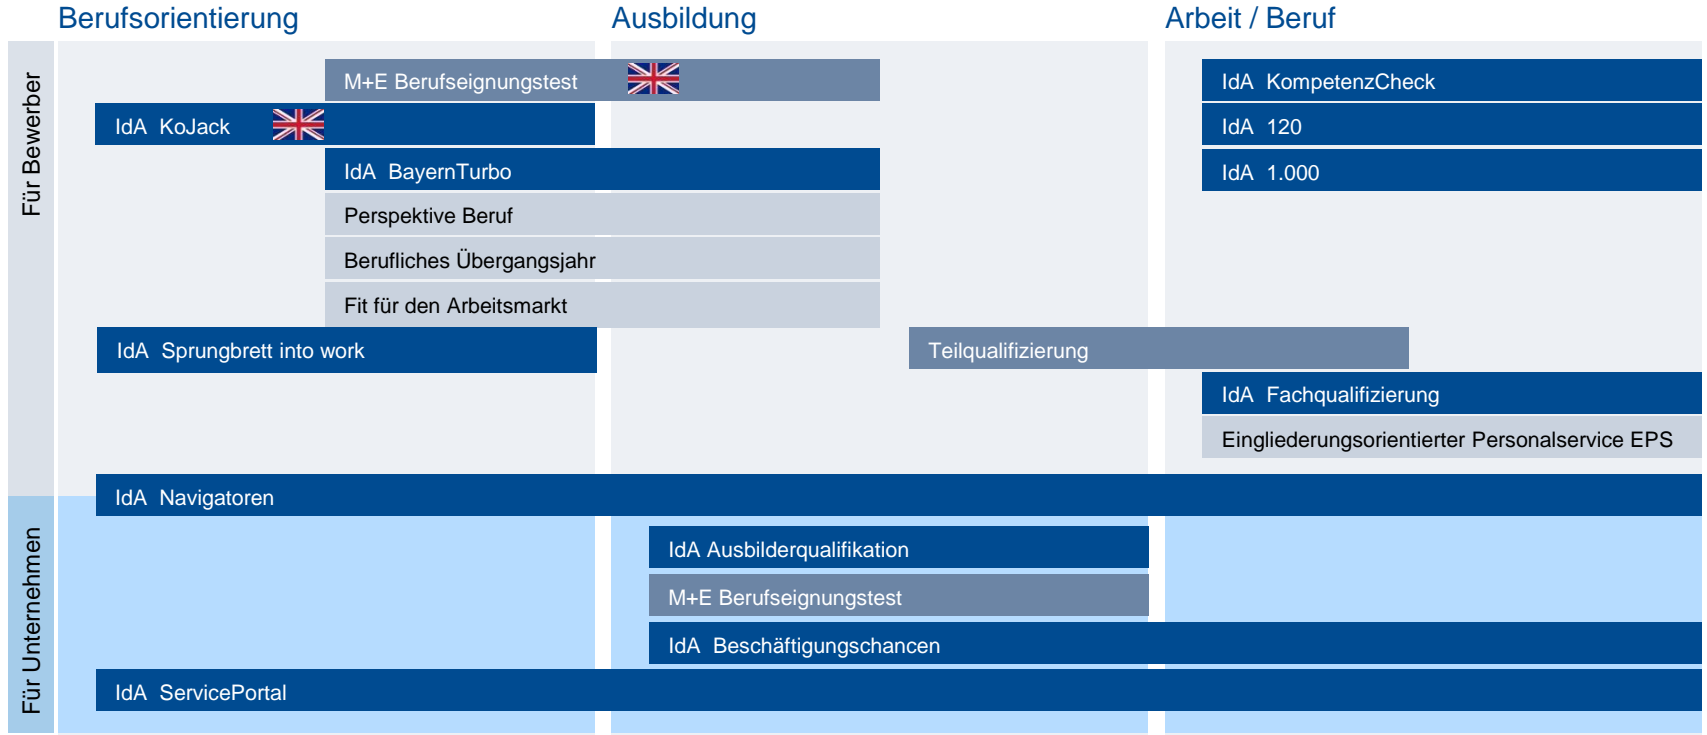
Berufsorientierung

Ausbildung

Arbeit / Beruf

Für Bewerber

M+E Berufseignungstest

IdA KoJack

IdA BayernTurbo

Perspektive Beruf

Berufliches Übergangsjahr

Fit für den Arbeitsmarkt

IdA Sprungbrett into work

IdA KompetenzCheck

IdA 120

IdA 1.000

Teilqualifizierung

IdA Fachqualifizierung

Eingliederungsorientierter Personalservice EPS

IdA Navigatoren

Für Unternehmen

IdA Ausbilderqualifikation

M+E Berufseignungstest

IdA Beschäftigungschancen

IdA ServicePortal